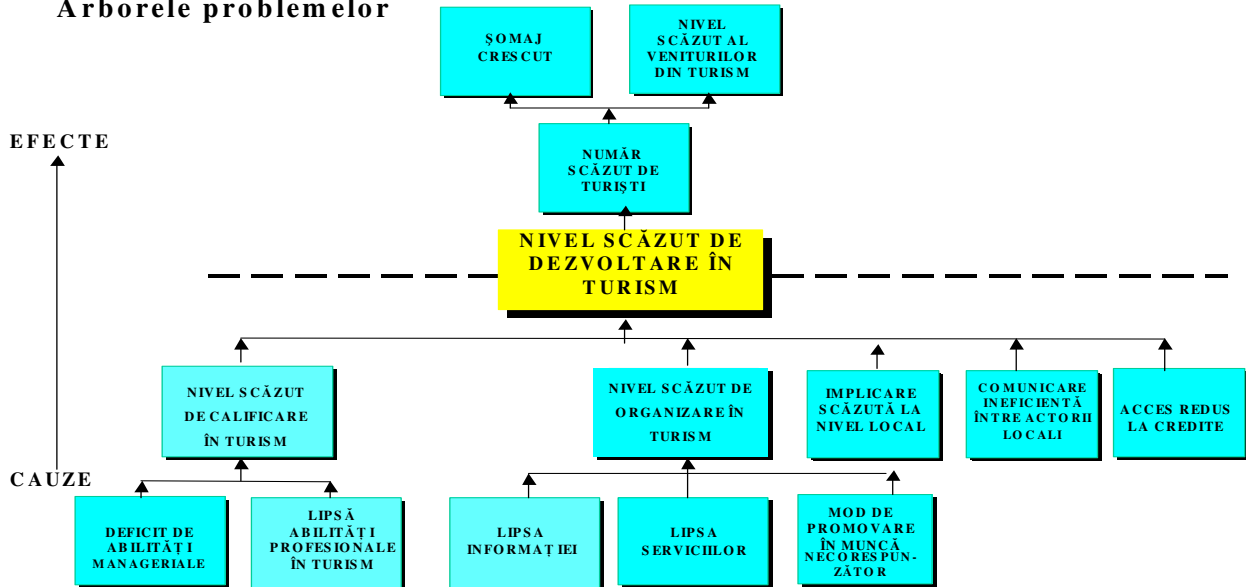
Arborele problemelor

ȘOMAJ CRESCUT

NIVEL SCĂZUT AL VENITURILOR DIN TURISM

EFECTE

NUMĂR SCĂZUT DE TURIȘTI

NIVEL SCĂZUT DE DEZVOLTARE ÎN TURISM

NIVEL SCĂZUT DE CALIFICARE ÎN TURISM

NIVEL SCĂZUT DE ORGANIZARE ÎN TURISM

IMPLICARE SCĂZUTĂ LA NIVEL LOCAL

COMUNICARE INEFICIENTĂ ÎNTRE ACTORII LOCALI

ACCES REDUS LA CREDITE

CAUZE

DEFICIT DE ABILITĂȚI MANAGERIALE

LIPSĂ ABILITĂȚI PROFESIONALE ÎN TURISM

LIPSA INFORMAȚIEI

LIPSA SERVICIILOR

MOD DE PROMOVARE ÎN MUNCĂ NECORESPUNZĂTOR